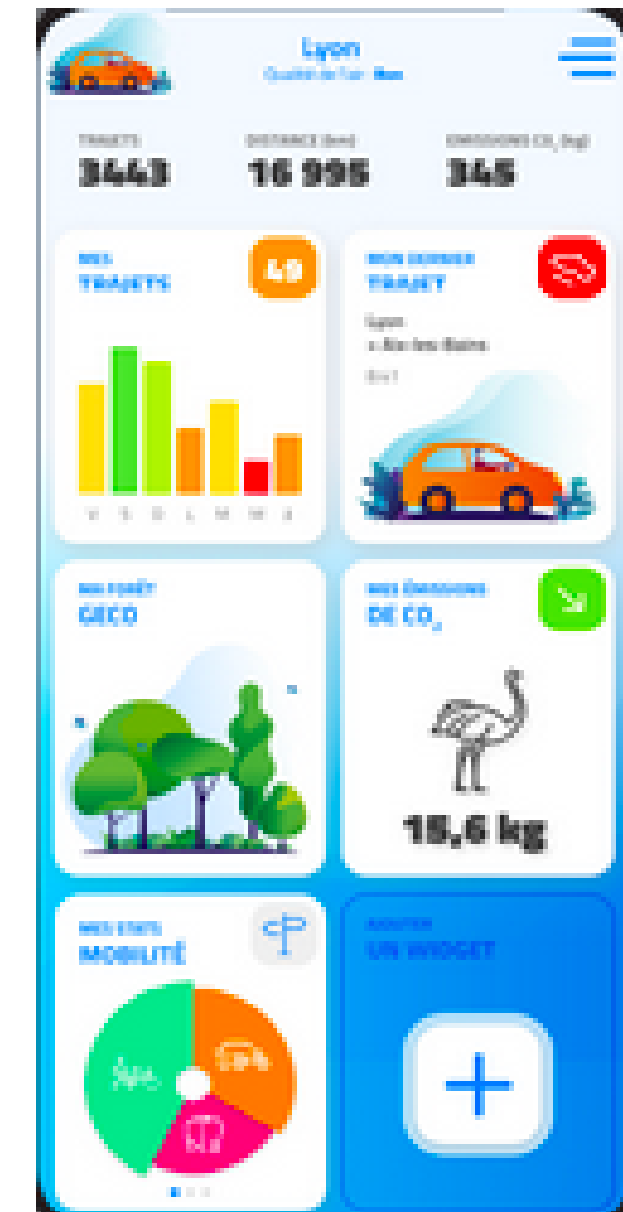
Lyon
Qualité de l'air : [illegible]

TRAJETS
3443

DISTANCE (km)
16 995

ÉMISSIONS $CO_2$ (kg)
345

MES
TRAJETS
49

V S D L M M J

MON DERNIER
TRAJET
Lyon
> Aix-les-Bains
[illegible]

MA FORÊT
GECO

MES ÉMISSIONS
DE $CO_2$

15,6 kg

MES STATS
MOBILITÉ

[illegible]

AJOUTER
UN WIDGET

+